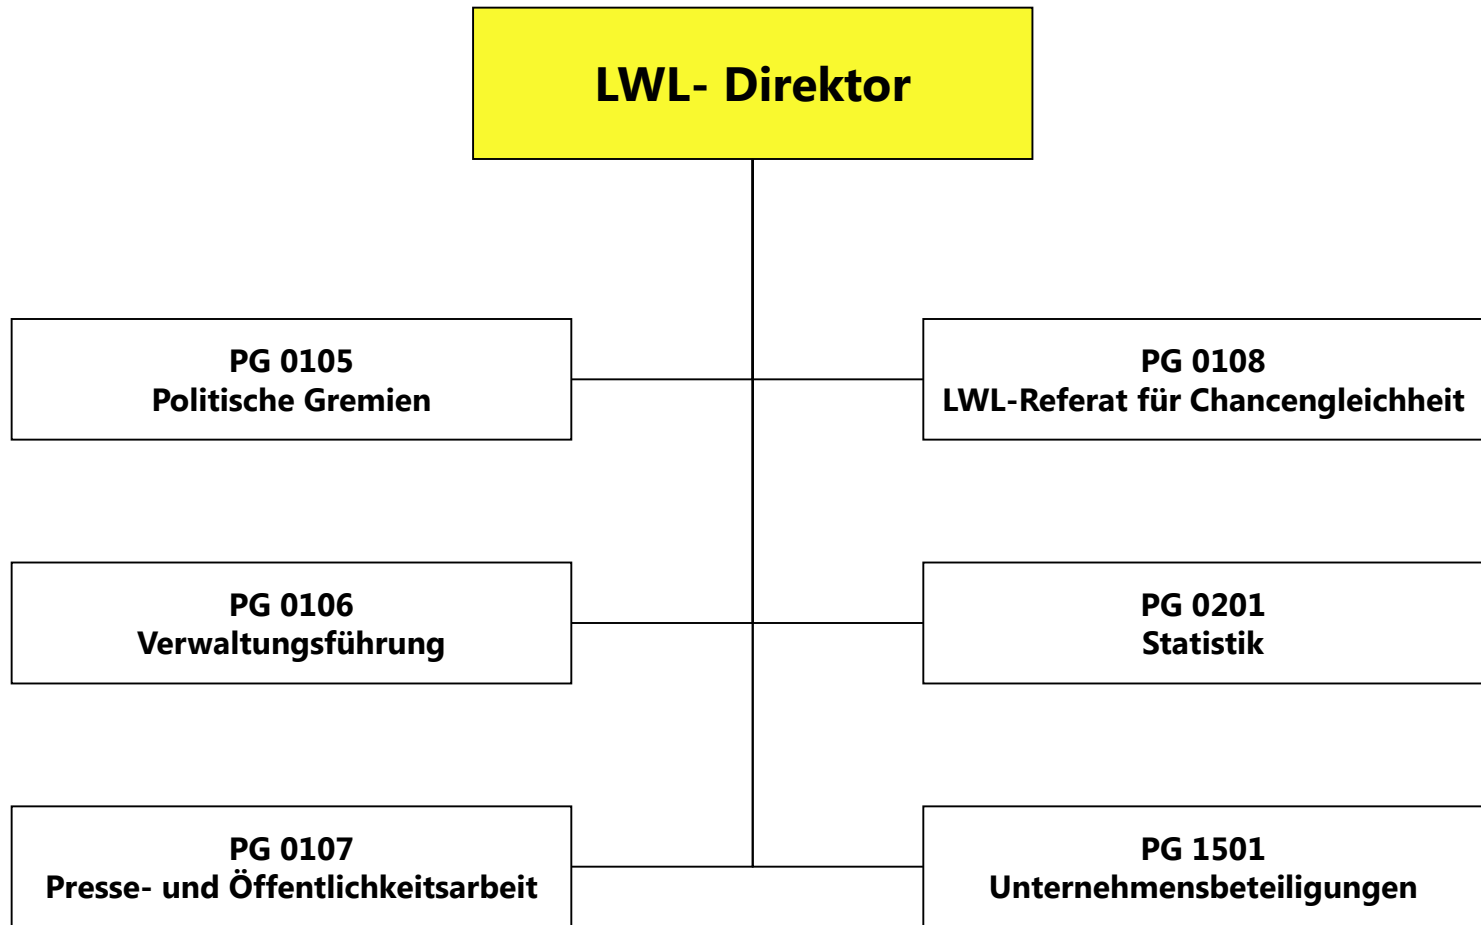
LWL- Direktor

PG 0105
Politische Gremien

PG 0108
LWL-Referat für Chancengleichheit

PG 0106
Verwaltungsführung

PG 0201
Statistik

PG 0107
Presse- und Öffentlichkeitsarbeit

PG 1501
Unternehmensbeteiligungen